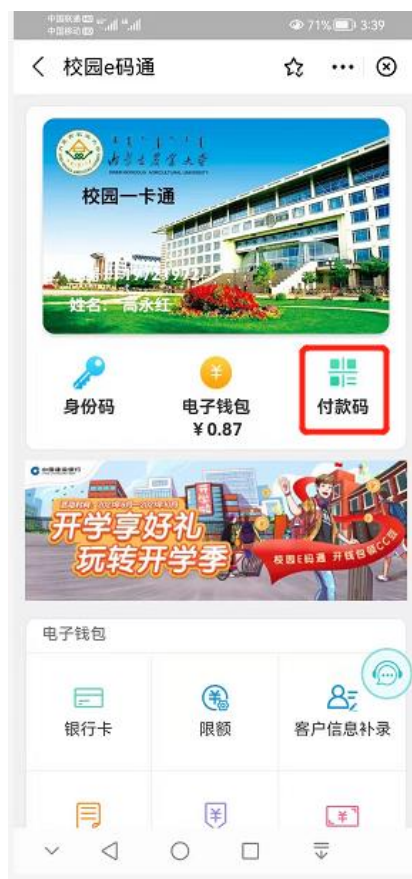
中国联通 中国移动 71% 3:39

校园e码通

内蒙古农业大学
INNER MONGOLIA AGRICULTURAL UNIVERSITY

校园一卡通

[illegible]

姓名：高永红

身份码

电子钱包
¥0.87

付款码

中国建设银行

开学享好礼
玩转开学季

校园E码通 开钱包领CC豆

电子钱包

银行卡

限额

客户信息补录